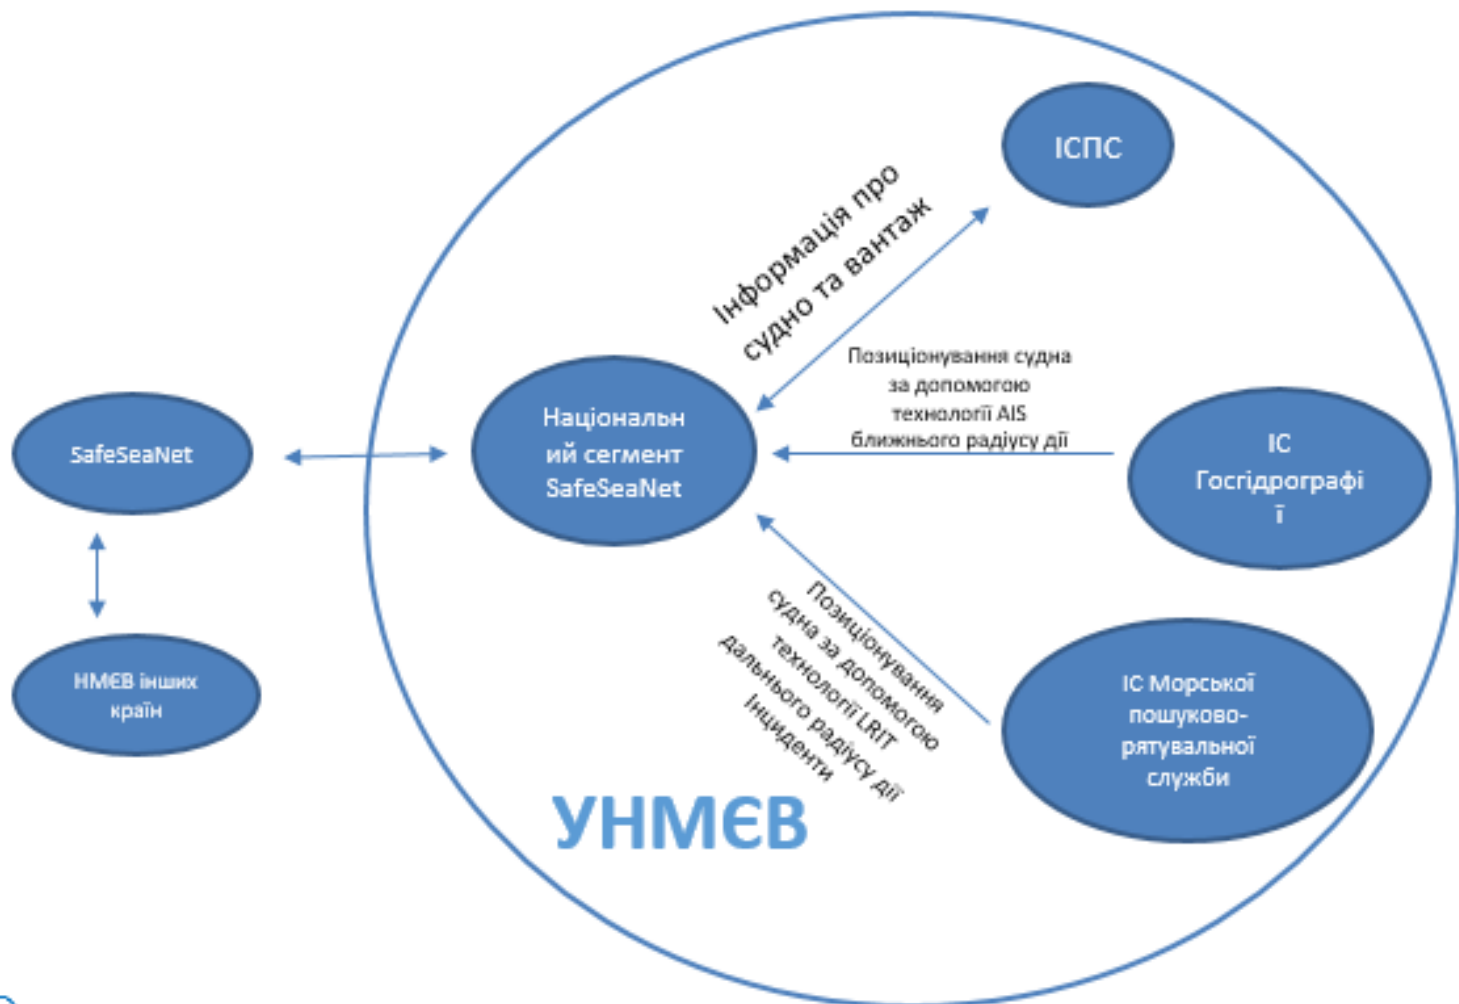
ІСПС

Інформація про судно та вантаж

Позиціонування судна за допомогою технології AIS ближнього радіусу дії

SafeSeaNet

Національний сегмент SafeSeaNet

ІС Гос­гідрографії

НМЄВ інших країн

Позиціонування судна за допомогою технології LRIT дальнього радіусу дії Інциденти

ІС Морської пошуково-рятувальної служби

УНМЄВ